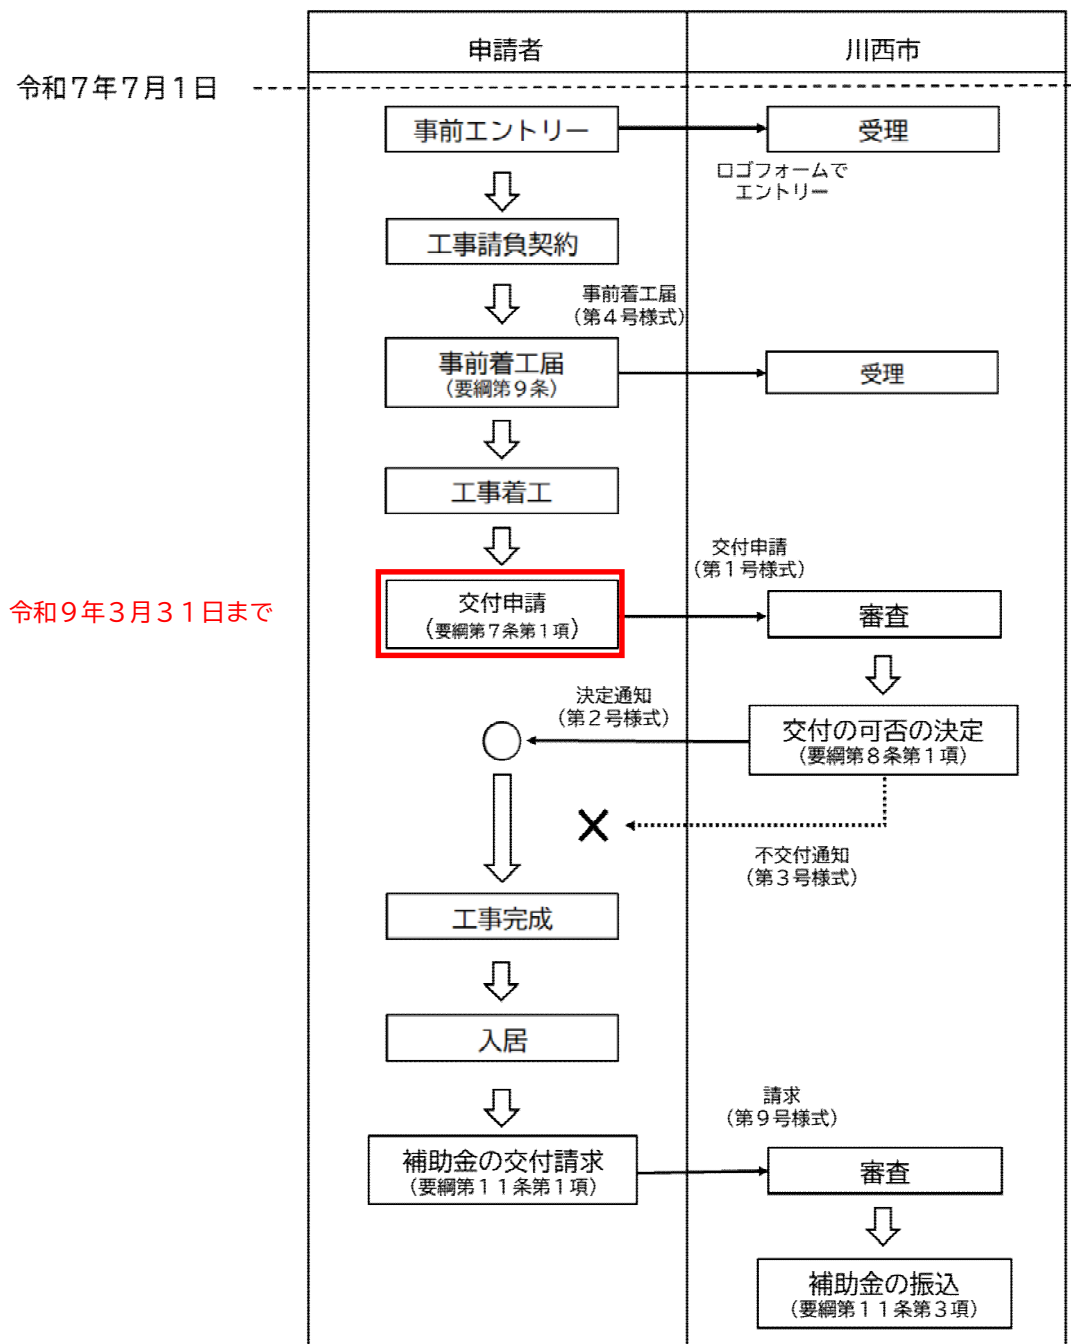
申請者

川西市

令和７年７月１日

事前エントリー

受理

ロゴフォームで
エントリー

工事請負契約

事前着工届
（第４号様式）

事前着工届
（要綱第９条）

受理

工事着工

交付申請
（第１号様式）

令和９年３月３１日まで

交付申請
（要綱第７条第１項）

審査

決定通知
（第２号様式）

交付の可否の決定
（要綱第８条第１項）

不交付通知
（第３号様式）

工事完成

入居

請求
（第９号様式）

補助金の交付請求
（要綱第１１条第１項）

審査

補助金の振込
（要綱第１１条第３項）